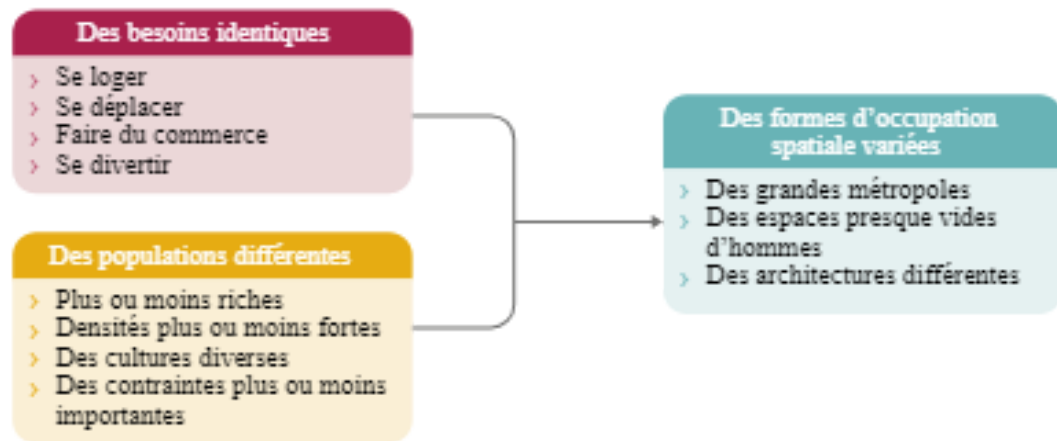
Des besoins identiques

› Se loger
› Se déplacer
› Faire du commerce
› Se divertir

Des populations différentes

› Plus ou moins riches
› Densités plus ou moins fortes
› Des cultures diverses
› Des contraintes plus ou moins importantes

Des formes d'occupation spatiale variées

› Des grandes métropoles
› Des espaces presque vides d'hommes
› Des architectures différentes